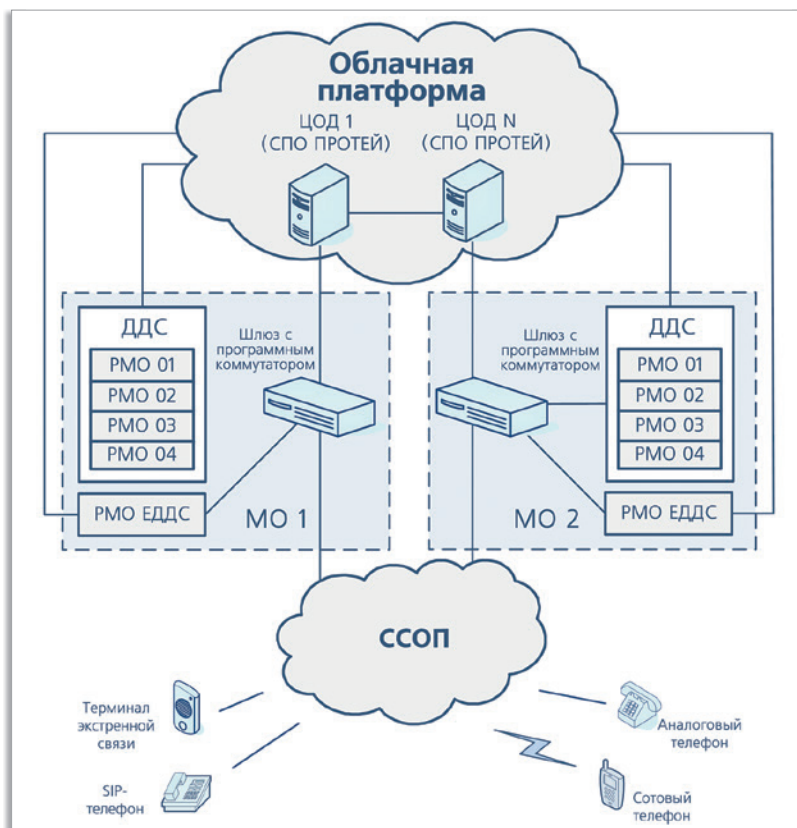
Облачная платформа

ЦОД 1 (СПО ПРОТЕЙ)

ЦОД N (СПО ПРОТЕЙ)

ДДС
РМО 01
РМО 02
РМО 03
РМО 04

Шлюз с программным коммутатором

РМО ЕДДС

МО 1

Шлюз с программным коммутатором

ДДС
РМО 01
РМО 02
РМО 03
РМО 04

РМО ЕДДС

МО 2

ССОП

Терминал экстренной связи

SIP-телефон

Аналоговый телефон

Сотовый телефон